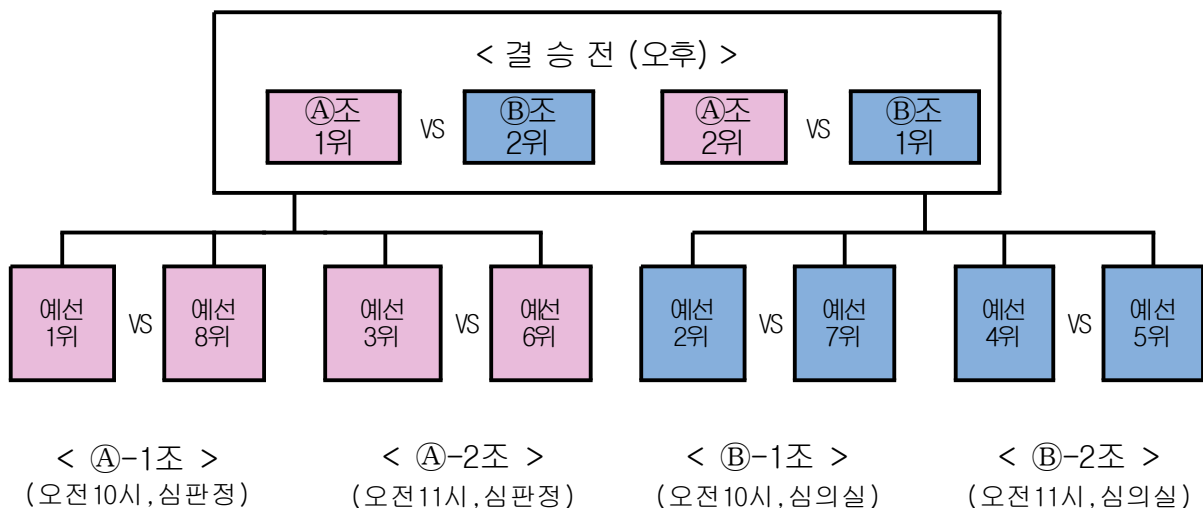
< 결 승 전 (오후) >

Ⓐ조
1위

VS

Ⓑ조
2위

Ⓐ조
2위

VS

Ⓑ조
1위

예선
1위

VS

예선
8위

예선
3위

VS

예선
6위

예선
2위

VS

예선
7위

예선
4위

VS

예선
5위

< Ⓐ-1조 >
(오전10시,심판정)

< Ⓐ-2조 >
(오전11시,심판정)

< Ⓑ-1조 >
(오전10시,심의실)

< Ⓑ-2조 >
(오전11시,심의실)